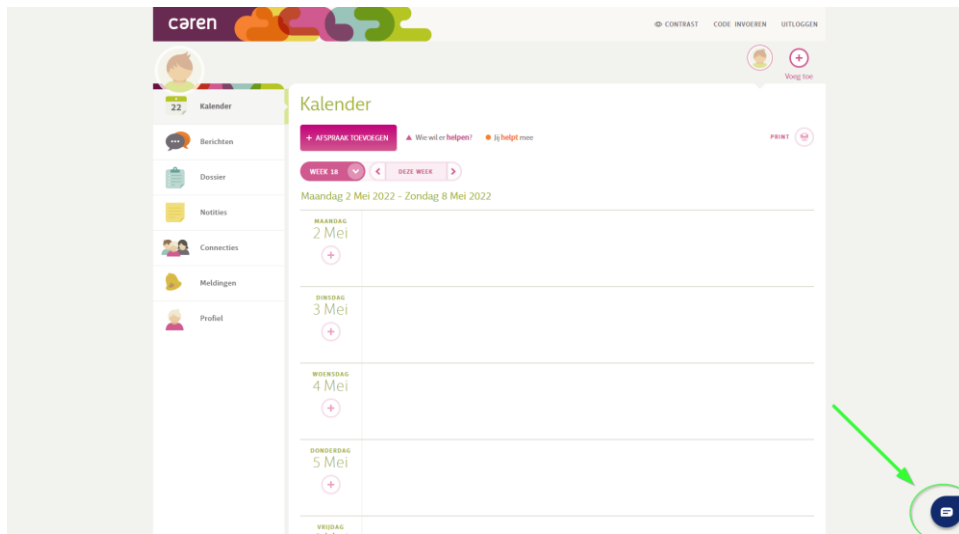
caren

CONTRAST CODE INVOEREN UITLOGGEN

Voeg toe

22 Kalender

Berichten

Dossier

Notities

Connecties

Meldingen

Profiel

Kalender

+ AFSPRAAK TOEVOEGEN ▲ Wie wil er helpen? ● Jij helpt mee

PRINT

WEEK 18 < DEZE WEEK >

Maandag 2 Mei 2022 - Zondag 8 Mei 2022

MAANDAG
2 Mei
+

DINSDAG
3 Mei
+

WOENSDAG
4 Mei
+

DONDERDAG
5 Mei
+

VRIJDAG
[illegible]